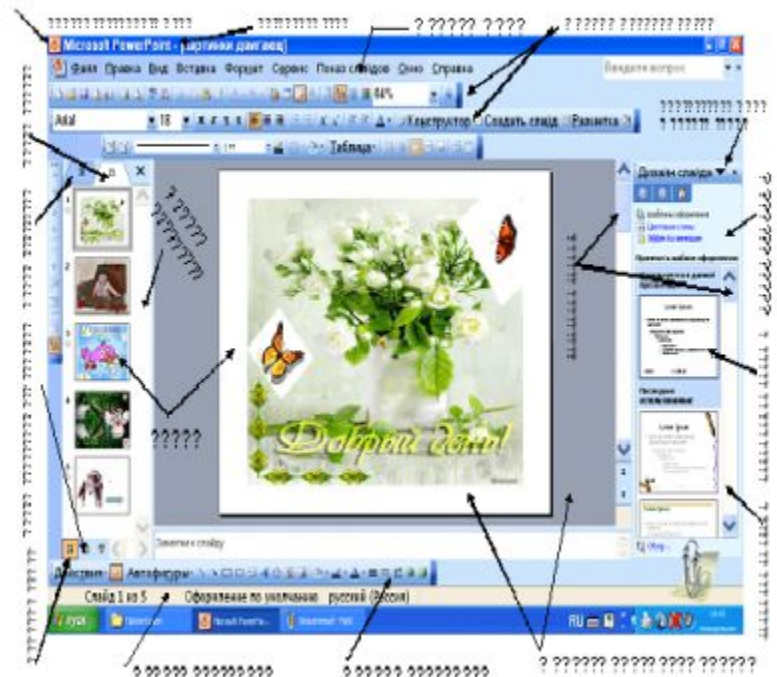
Microsoft PowerPoint - [картинки двигаю]

Файл Правка Вид Вставка Формат Сервис Показ слайдов Окно Справка

Введите вопрос

Arial 18

Конструктор Создать слайд Разметка

Таблица

Дизайн слайда

Шаблоны оформления
Цветовые схемы
Эффекты анимации

Применить шаблон оформления:

Доброго дня!

Заметки к слайду

Действия Автофигуры

Слайд 1 из 5 Оформление по умолчанию русский (Россия)

пуск

RU

?????

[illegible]